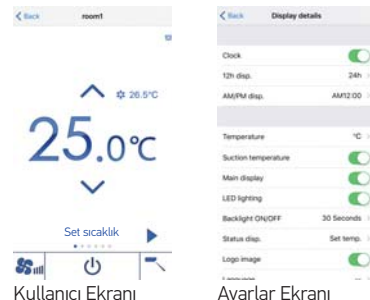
< Back

room1

26.5°C

25.0°C

Set sıcaklık

Kullanıcı Ekranı

< Back

Display details

Clock

12h disp. 24h

AM/PM disp. AM12:00

Temperature °C

Suction temperature

Main display

LED lighting

Backlight ON/OFF 30 Seconds

Status disp. Set temp.

Logo image

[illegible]

Ayarlar Ekranı